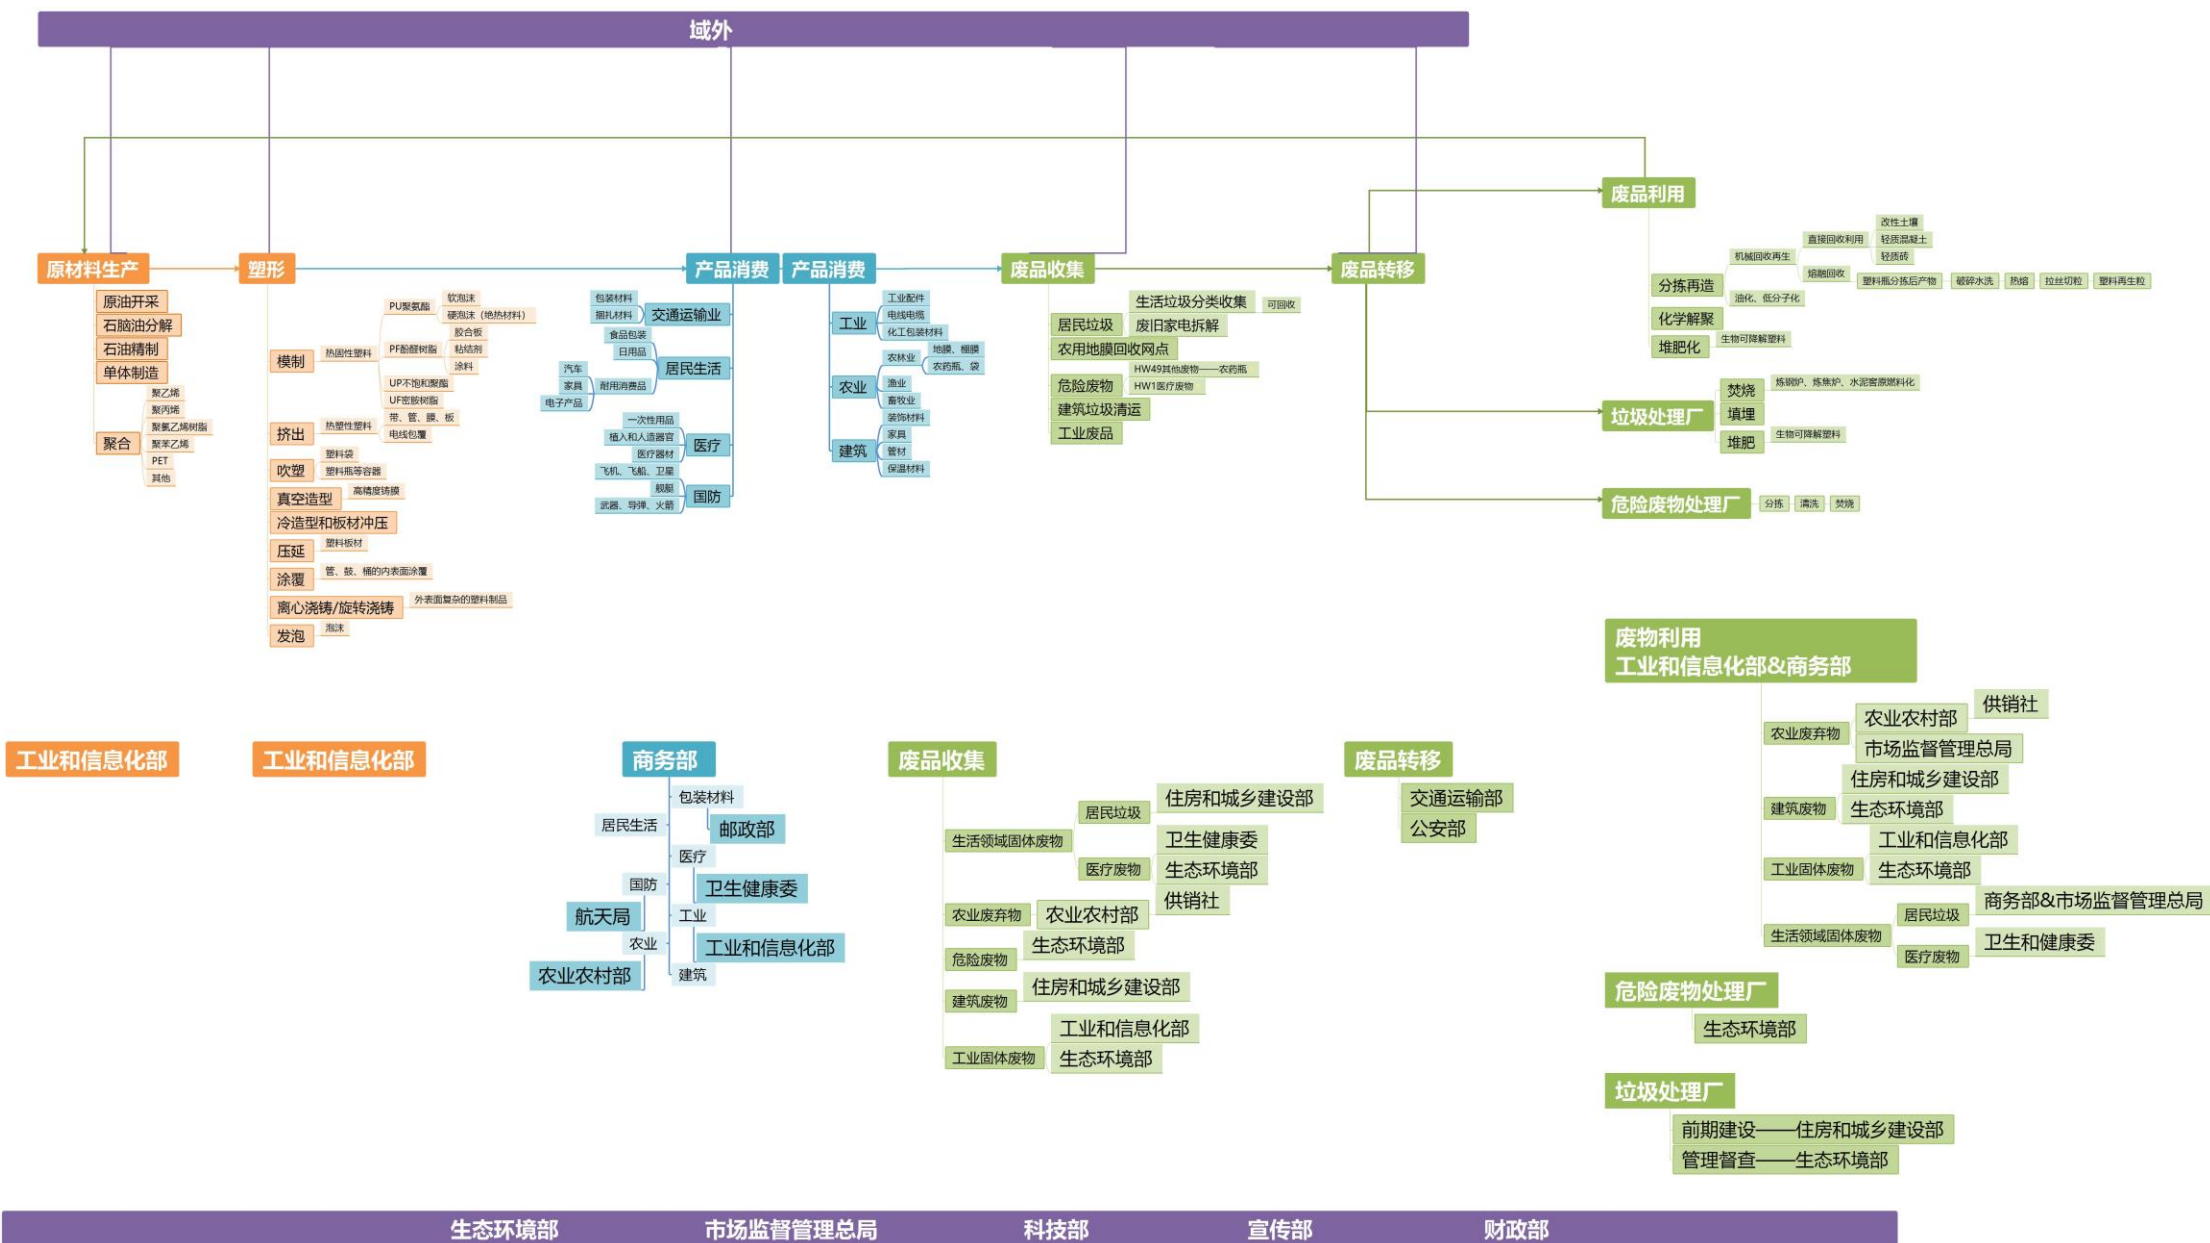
域外

原材料生产
原油开采
石脑油分解
石油精制
单体制造
聚合
聚乙烯
聚丙烯
聚氯乙烯树脂
聚苯乙烯
PET
其他

塑形
模制
热固性塑料
PU聚氨酯
软泡沫
硬泡沫（绝热材料）
PF酚醛树脂
胶合板
粘结剂
涂料
UP不饱和聚酯
UF密胺树脂
挤出
热塑性塑料
带、管、膜、板
电线包覆
吹塑
塑料袋
塑料瓶等容器
真空造型
高精度铸膜
冷造型和板材冲压
压延
塑料板材
涂覆
管、鼓、桶的内表面涂覆
离心浇铸/旋转浇铸
外表面复杂的塑料制品
发泡
泡沫

产品消费
包装材料
捆扎材料
交通运输业
食品包装
日用品
汽车
家具
电子产品
耐用消费品
居民生活
一次性用品
植入和人造器官
医疗器材
医疗
飞机、飞船、卫星
舰艇
武器、导弹、火箭
国防

产品消费
工业
工业配件
电线电缆
化工包装材料
农业
农林业
地膜、棚膜
农药瓶、袋
渔业
畜牧业
建筑
装饰材料
家具
管材
保温材料

废品收集
居民垃圾
生活垃圾分类收集
可回收
废旧家电拆解
农用地膜回收网点
危险废物
HW49其他废物——农药瓶
HW1医疗废物
建筑垃圾清运
工业废品

废品转移

废品利用
分拣再造
机械回收再生
直接回收利用
改性土壤
轻质混凝土
轻质砖
熔融回收
塑料瓶分拣后产物
破碎水洗
热熔
拉丝切粒
塑料再生粒
油化、低分子化
化学解聚
堆肥化
生物可降解塑料

垃圾处理厂
焚烧
炼钢炉、炼焦炉、水泥窑原燃料化
填埋
堆肥
生物可降解塑料

危险废物处理厂
分拣
清洗
焚烧

废物利用
工业和信息化部&商务部
农业废弃物
农业农村部
供销社
市场监督管理总局
建筑废物
住房和城乡建设部
生态环境部
工业固体废物
工业和信息化部
生态环境部
生活领域固体废物
居民垃圾
商务部&市场监督管理总局
医疗废物
卫生和健康委

工业和信息化部

工业和信息化部

商务部
包装材料
居民生活
邮政部
医疗
国防
卫生健康委
航天局
工业
农业
工业和信息化部
农业农村部
建筑

废品收集
生活领域固体废物
居民垃圾
住房和城乡建设部
卫生健康委
医疗废物
生态环境部
供销社
农业废弃物
农业农村部
生态环境部
危险废物
建筑废物
住房和城乡建设部
工业和信息化部
工业固体废物
生态环境部

废品转移
交通运输部
公安部

危险废物处理厂
生态环境部

垃圾处理厂
前期建设——住房和城乡建设部
管理督查——生态环境部

生态环境部
市场监督管理总局
科技部
宣传部
财政部